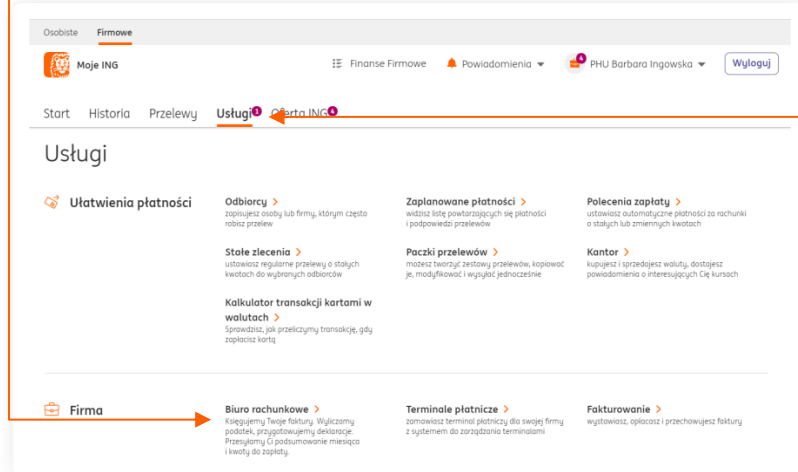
Osobiste Firmowe

Moje ING

Finanse Firmowe Powiadomienia PHU Barbara Ingowska Wyloguj

Start Historia Przelewy Usługi 1 Oferta ING 4

Usługi

Ułatwienia płatności

Odbiorcy >
zapisujesz osoby lub firmy, którym często robisz przelew

Zaplanowane płatności >
widzisz listę powtarzających się płatności i podpowiedzi przelewów

Polecenia zapłaty >
ustawiasz automatyczne płatności za rachunki o stałych lub zmiennych kwotach

Stałe zlecenia >
ustawiasz regularne przelewy o stałych kwotach do wybranych odbiorców

Paczki przelewów >
możesz tworzyć zestawy przelewów, kopiować je, modyfikować i wysyłać jednocześnie

Kantor >
kupujesz i sprzedajesz waluty, dostajesz powiadomienia o interesujących Cię kursach

Kalkulator transakcji kartami w walutach >
Sprawdzisz, jak przeliczymy transakcję, gdy zapłacisz kartą

Firma

Biuro rachunkowe >
Księgujemy Twoje faktury. Wyliczamy podatek, przygotowujemy deklaracje. Przesyłamy Ci podsumowanie miesiąca i kwoty do zapłaty.

Terminale płatnicze >
zamawiasz terminal płatniczy dla swojej firmy z systemem do zarządzania terminalami

Fakturowanie >
wystawiasz, opłacasz i przechowujesz faktury